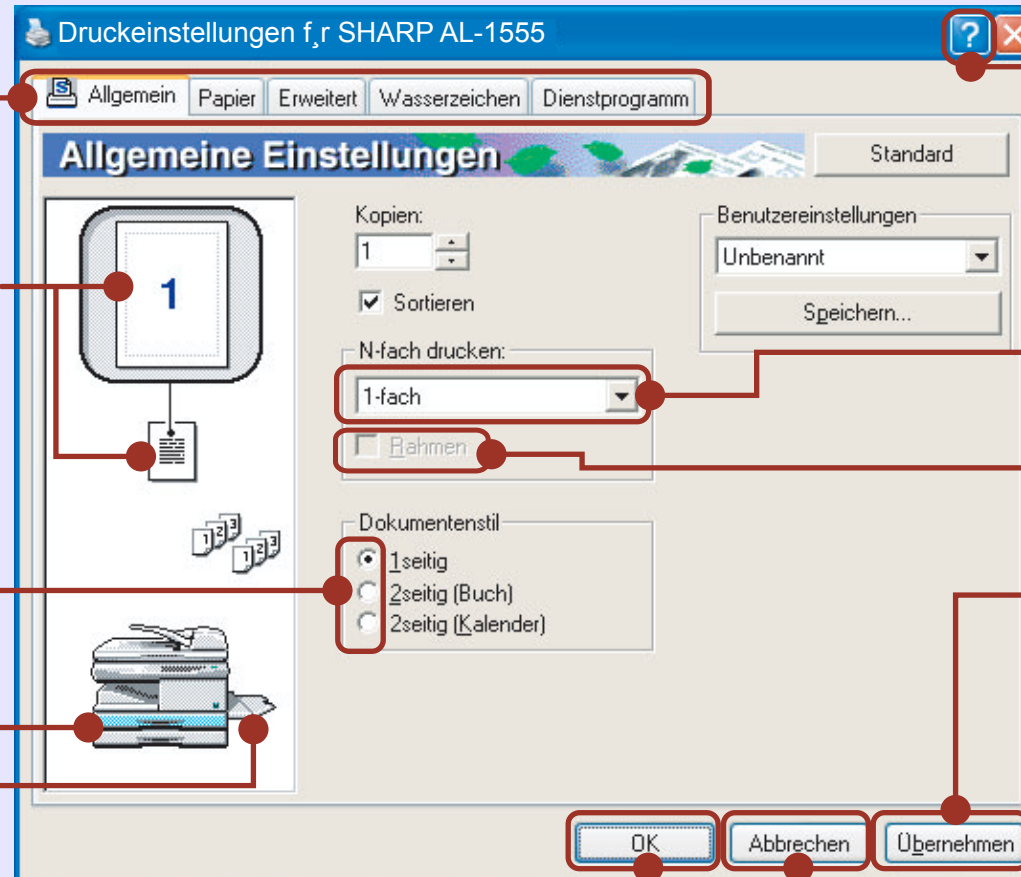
Druckeinstellungen f¸r SHARP AL-1555

Allgemein | Papier | Erweitert | Wasserzeichen | Dienstprogramm

Allgemeine Einstellungen

Standard

1

Kopien:
1

Sortieren

N-fach drucken:
1-fach

Rahmen

Dokumentenstil
1seitig
2seitig (Buch)
2seitig (Kalender)

Benutzereinstellungen
Unbenannt

Speichern...

OK
Abbrechen
Übernehmen